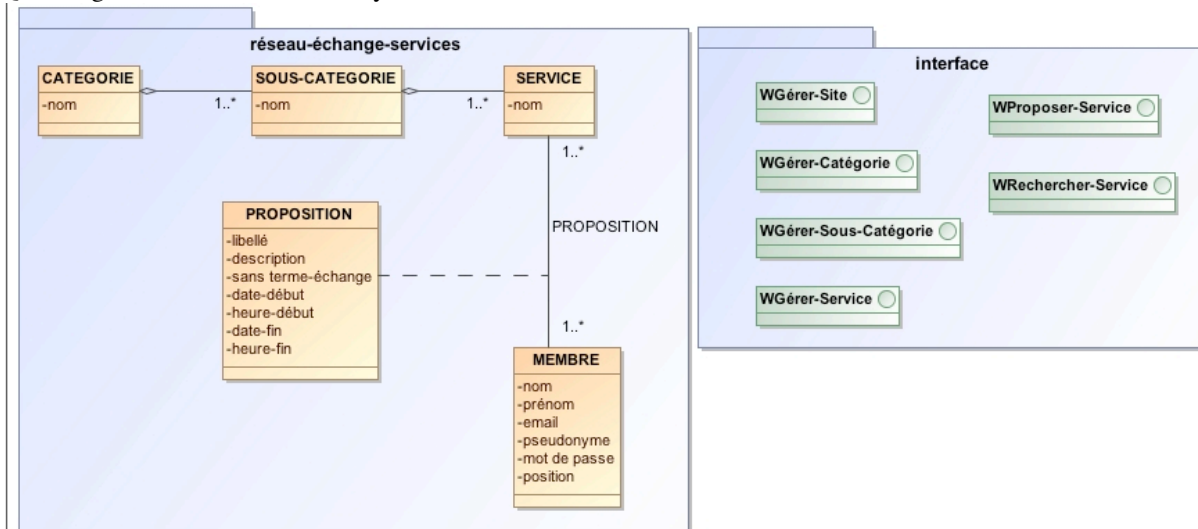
réseau-échange-services

CATEGORIE
-nom

1..*

SOUS-CATEGORIE
-nom

1..*

SERVICE
-nom

1..*

PROPOSITION

PROPOSITION
-libellé
-description
-sans terme-échange
-date-début
-heure-début
-date-fin
-heure-fin

1..*

MEMBRE
-nom
-prénom
-email
-pseudonyme
-mot de passe
-position

interface

WGérer-Site

WProposer-Service

WGérer-Catégorie

WRechercher-Service

WGérer-Sous-Catégorie

WGérer-Service